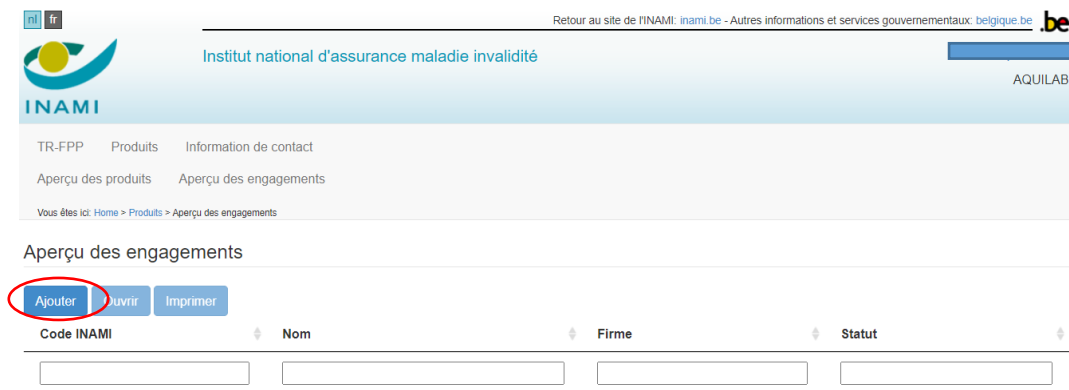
nl fr

Retour au site de l'INAMI: inami.be - Autres informations et services gouvernementaux: belgique.be .be

INAMI

Institut national d'assurance maladie invalidité

AQUILAB

TR-FPP Produits Information de contact

Aperçu des produits Aperçu des engagements

Vous êtes ici: Home > Produits > Aperçu des engagements

Aperçu des engagements

Ajouter Ouvrir Imprimer

| Code INAMI | Nom | Firme | Statut |
|---|---|---|---|
| | | | |